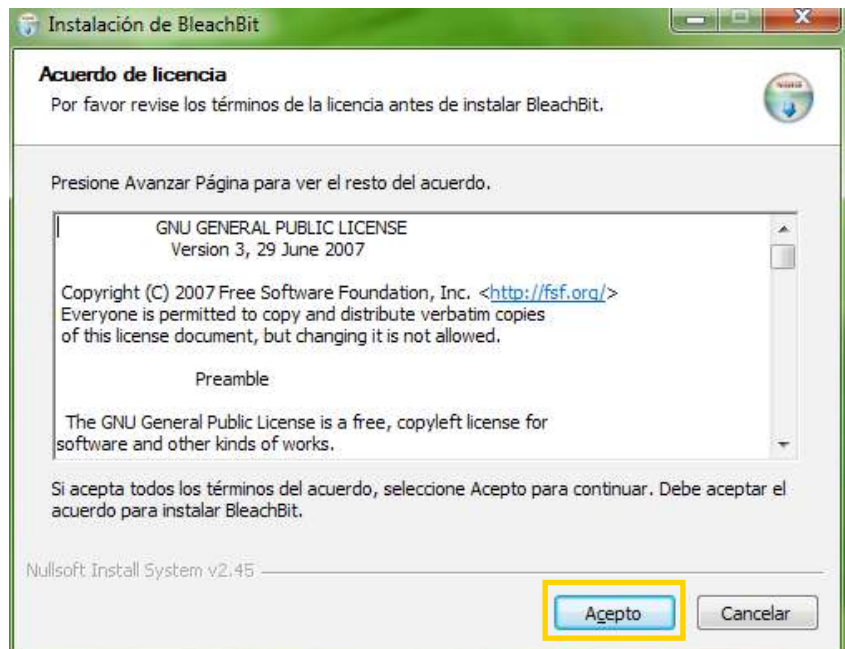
Instalación de BleachBit

Acuerdo de licencia

Por favor revise los términos de la licencia antes de instalar BleachBit.

Presione Avanzar Página para ver el resto del acuerdo.

GNU GENERAL PUBLIC LICENSE
Version 3, 29 June 2007

Copyright (C) 2007 Free Software Foundation, Inc. <http://fsf.org/>
Everyone is permitted to copy and distribute verbatim copies
of this license document, but changing it is not allowed.

Preamble

The GNU General Public License is a free, copyleft license for software and other kinds of works.

Si acepta todos los términos del acuerdo, seleccione Acepto para continuar. Debe aceptar el acuerdo para instalar BleachBit.

Nullsoft Install System v2.45

Acepto

Cancelar